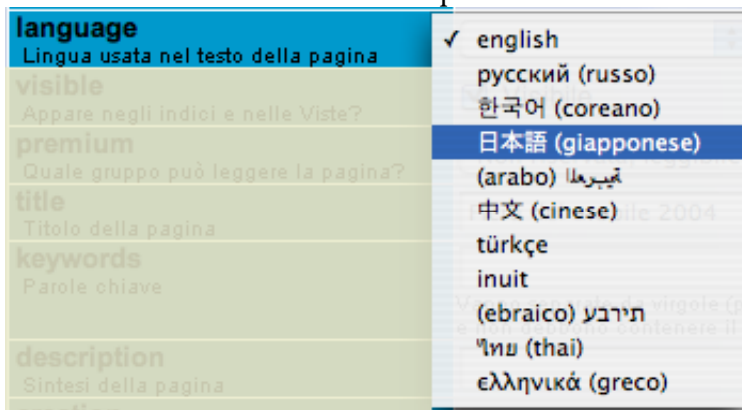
language
Lingua usata nel testo della pagina

visible
Appare negli indici e nelle Viste?

premium
Quale gruppo può leggere la pagina?

title
Titolo della pagina

keywords
Parole chiave

description
Sintesi della pagina

✓ english
русский (russo)
한국어 (coreano)
日本語 (giapponese)
(arabo) عربية
中文 (cinese)
türkçe
inuit
(ebraico) עברית
ไทย (thai)
ελληνικά (greco)